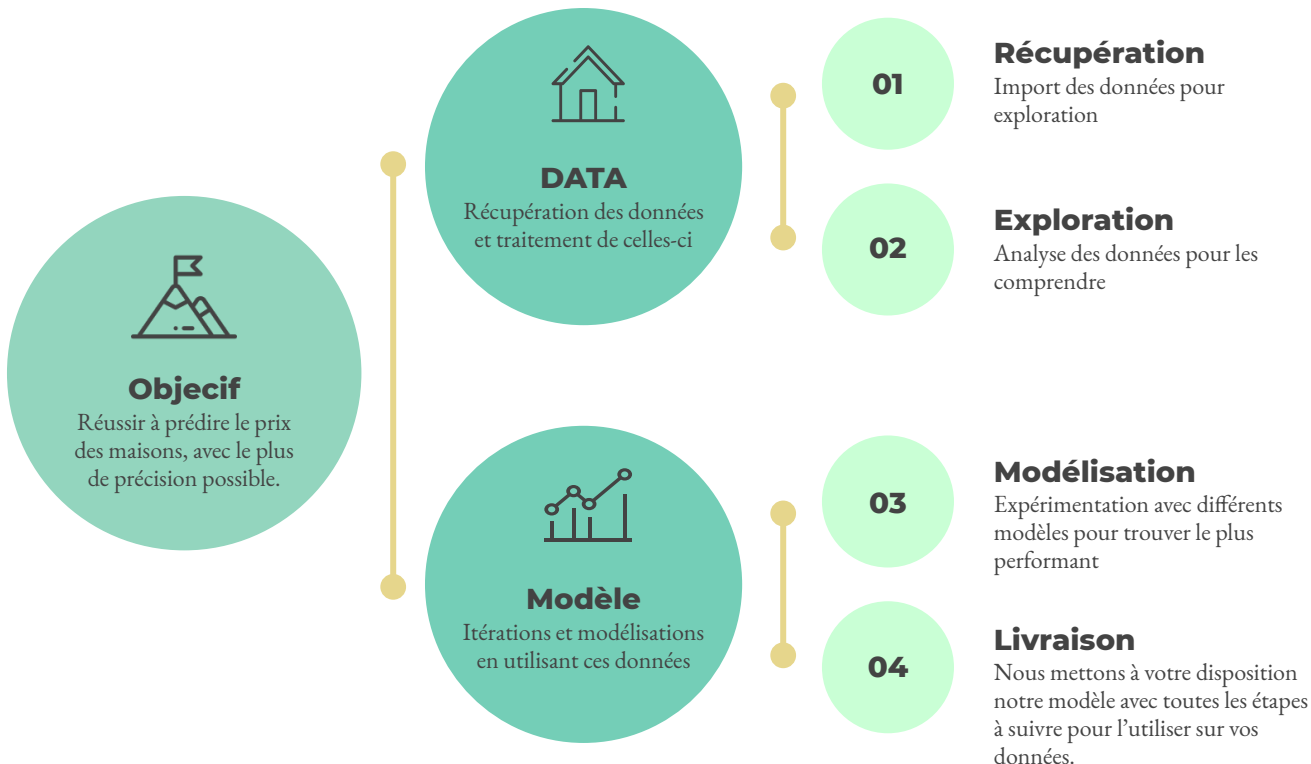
Objectif
Réussir à prédire le prix des maisons, avec le plus de précision possible.

DATA
Récupération des données et traitement de celles-ci

01
Récupération
Import des données pour exploration

02
Exploration
Analyse des données pour les comprendre

Modèle
Itérations et modélisations en utilisant ces données

03
Modélisation
Expérimentation avec différents modèles pour trouver le plus performant

04
Livraison
Nous mettons à votre disposition notre modèle avec toutes les étapes à suivre pour l'utiliser sur vos données.